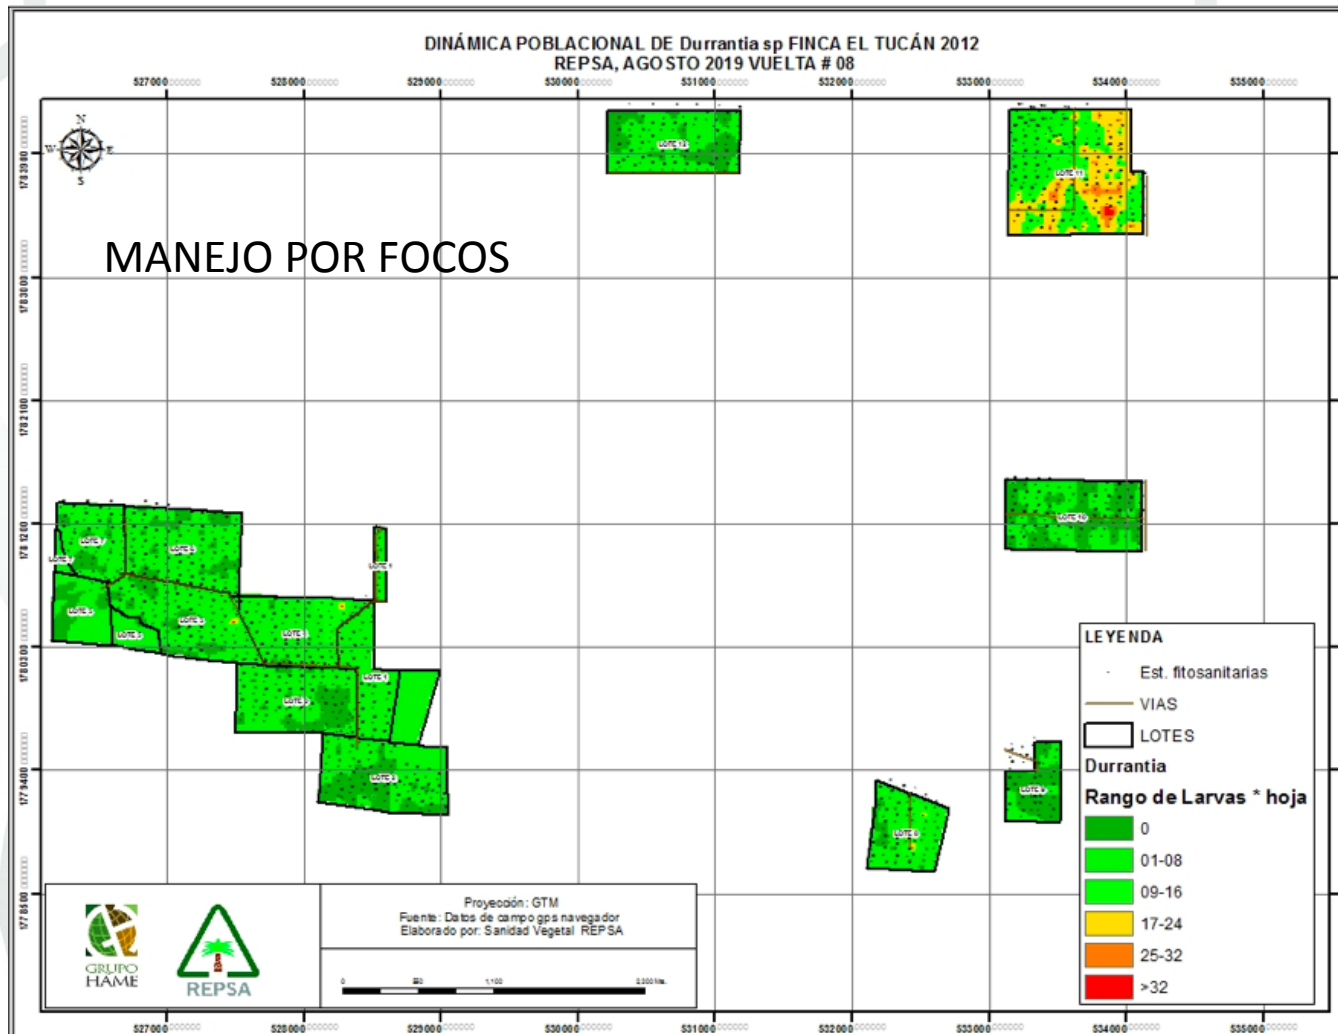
DINÁMICA POBLACIONAL DE Durrantia sp FINCA EL TUCÁN 2012
REPSA, AGOSTO 2019 VUELTA # 08

527000 528000 529000 530000 531000 532000 533000 534000 535000

N
W E
S

1783900 1783000 1782100 1781200 1780300 1779400 1778500

MANEJO POR FOCOS

LOTE 13
LOTE 11
LOTE 10
LOTE 7
LOTE 6
LOTE 5
LOTE 3
LOTE 2
LOTE 1
LOTE 4
LOTE 9
LOTE 8

LEYENDA
Est. fitosanitarias
VIAS
LOTES
Durrantia
Rango de Larvas * hoja
0
01-08
09-16
17-24
25-32
>32

GRUPO HAME
REPSA

Proyección: GTM
Fuente: Datos de campo gps navegador
Elaborado por: Sanidad Vegetal REPSA

0 550 1,100 2,200 Mts.

527000 528000 529000 530000 531000 532000 533000 534000 535000